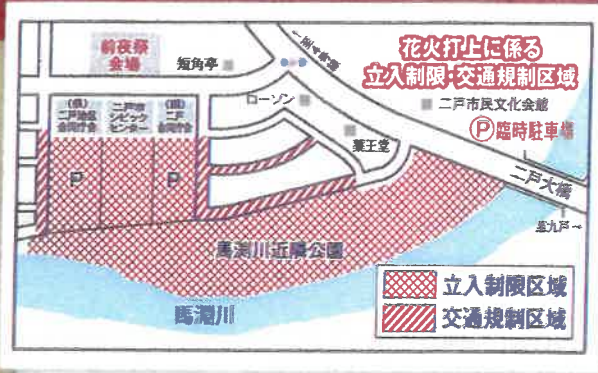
前夜祭
会場

短角亭

一関◀国道4号

花火打上に係る
立入制限・交通規制区域

ローソン

二戸市民文化会館

Ⓟ臨時駐車場

(県)
二戸地区
合同庁舎

二戸市
シビック
センター

(国)
二戸
合同庁舎

薬王堂

P

P

二戸大橋

至九戸→

馬淵川近隣公園

馬淵川

立入制限区域

交通規制区域